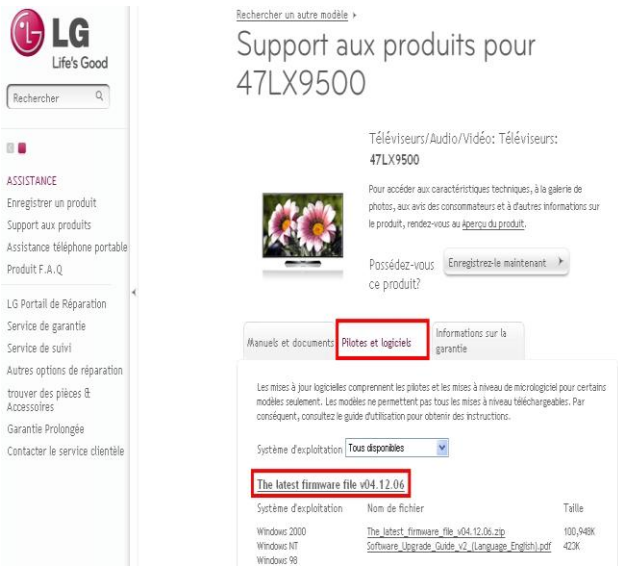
LG
Life's Good

Rechercher

ASSISTANCE
Enregistrer un produit
Support aux produits
Assistance téléphone portable
Produit F.A.Q

LG Portail de Réparation
Service de garantie
Service de suivi
Autres options de réparation
trouver des pièces & Accessoires
Garantie Prolongée
Contacter le service clientèle

Rechercher un autre modèle ›

Support aux produits pour 47LX9500

Téléviseurs/Audio/Vidéo: Téléviseurs:
47LX9500

Pour accéder aux caractéristiques techniques, à la galerie de photos, aux avis des consommateurs et à d'autres informations sur le produit, rendez-vous au Aperçu du produit.

Possédez-vous ce produit?

Enregistrez-le maintenant ›

Manuels et documents | Pilotes et logiciels | Informations sur la garantie

Les mises à jour logicielles comprennent les pilotes et les mises à niveau de micrologiciel pour certains modèles seulement. Les modèles ne permettent pas tous les mises à niveau téléchargeables. Par conséquent, consultez le guide d'utilisation pour obtenir des instructions.

Système d'exploitation Tous disponibles

The latest firmware file v04.12.06

| Système d'exploitation | Nom de fichier | Taille |
|---|---|---|
| Windows 2000 | The_latest_firmware_file_v04.12.06.zip | 100,948K |
| Windows NT | Software_Upgrade_Guide_v2_(Language_English).pdf | 423K |
| Windows 98 | | |